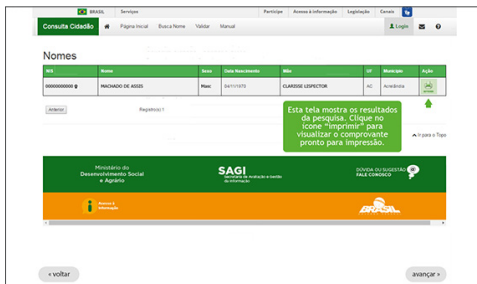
BRASIL Serviços Participe Acesso à informação Legislação Canais

Consulta Cidadão Página Inicial Busca Nome Validar Manual Login

Nomes

| NIS | Nome | Sexo | Data Nascimento | Mãe | UF | Município | Ação |
|---|---|---|---|---|---|---|---|
| 00000000000 | MACHADO DE ASSIS | Masc | 04/11/1970 | CLARISSE LISPECTOR | AC | Acrelândia | |

Anterior Registro(s) 1

Esta tela mostra os resultados da pesquisa. Clique no ícone "imprimir" para visualizar o comprovante pronto para impressão.

Ir para o Topo

Ministério do Desenvolvimento Social e Agrário

SAGI Secretaria de Avaliação e Gestão da Informação

DÚVIDA OU SUGESTÃO FALE CONOSCO

Acesso à Informação

BRASIL

« voltar

avançar »